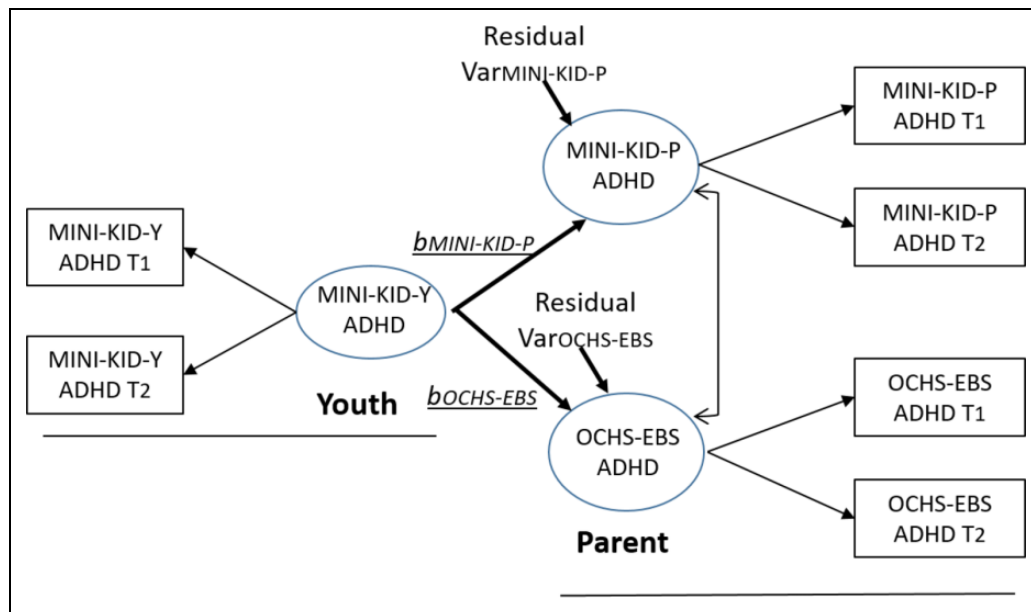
Residual
VarMINI-KID-P

MINI-KID-P
ADHD

MINI-KID-P
ADHD T1

MINI-KID-P
ADHD T2

MINI-KID-Y
ADHD T1

MINI-KID-Y
ADHD T2

bMINI-KID-P

MINI-KID-Y
ADHD

Residual
VarOCHS-EBS

bOCHS-EBS

Youth

OCHS-EBS
ADHD

OCHS-EBS
ADHD T1

OCHS-EBS
ADHD T2

Parent